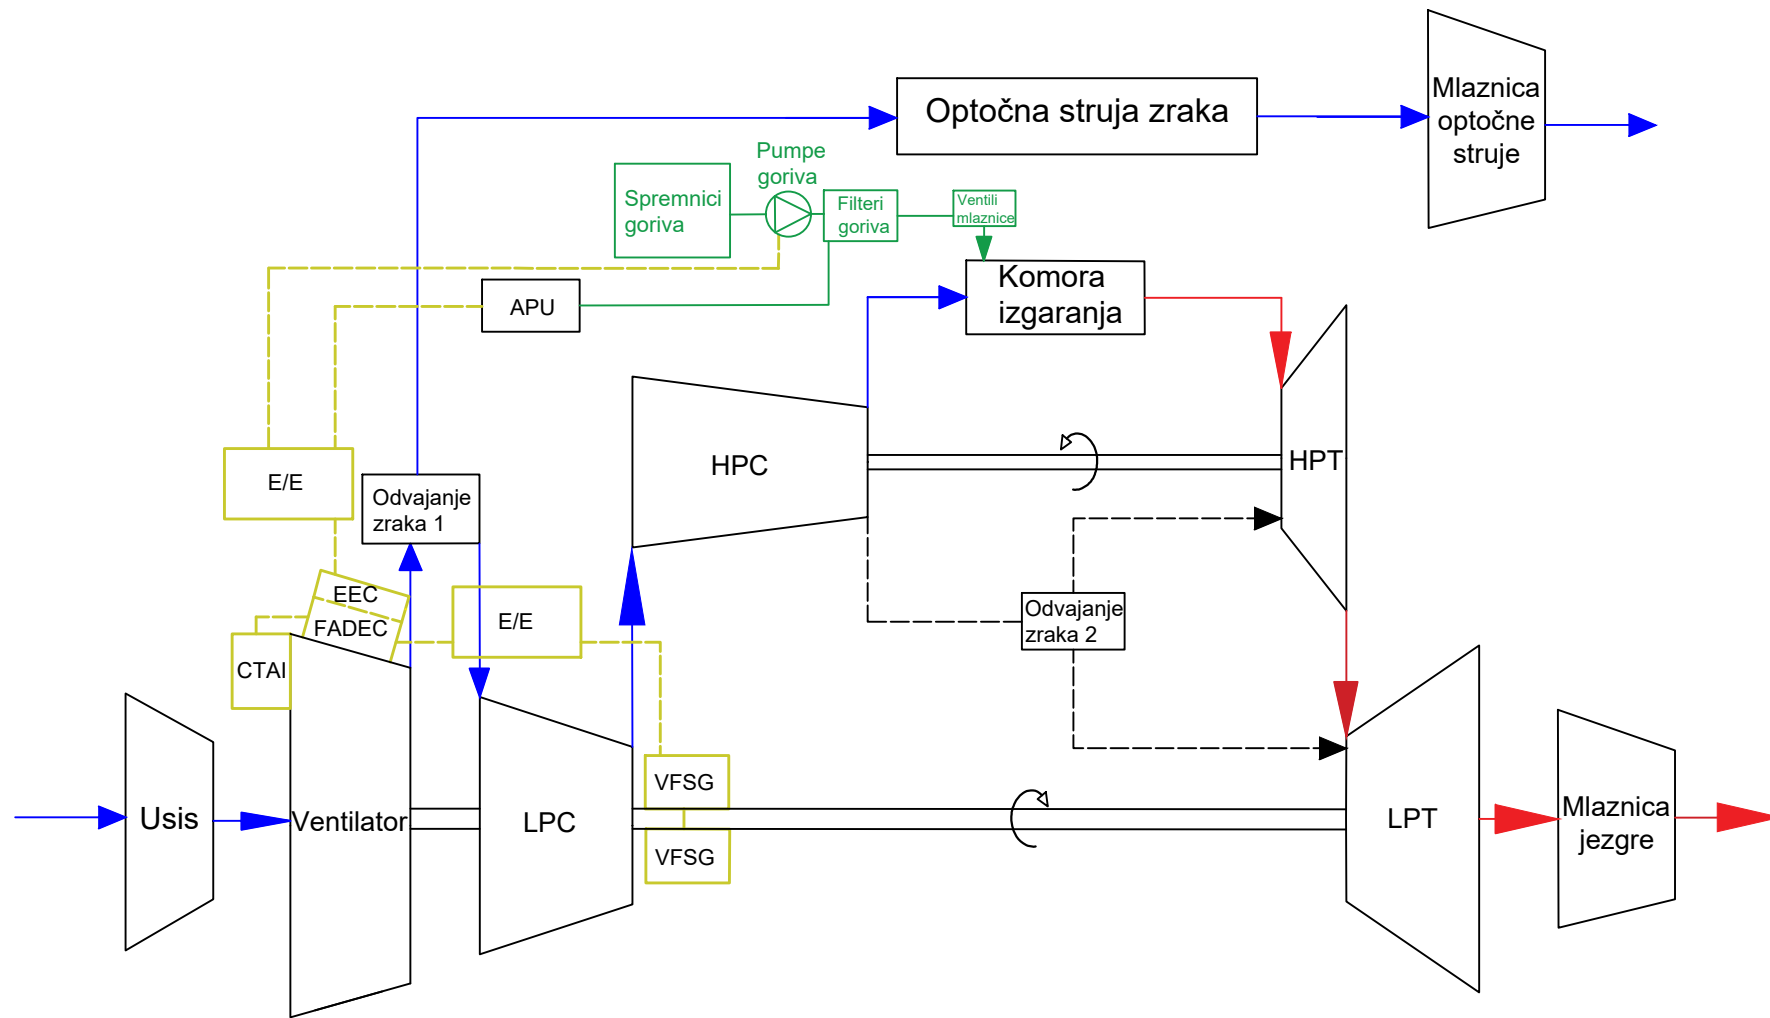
Optočna struja zraka

Mlaznica optočne struje

Pumpe goriva

Spremnici goriva

Filteri goriva

Ventili mlaznice

Komora izgaranja

APU

HPC

HPT

E/E

Odvajanje zraka 1

EEC

FADEC

E/E

CTAI

Odvajanje zraka 2

Usis

Ventilator

LPC

VFSG

VFSG

LPT

Mlaznica jezgre